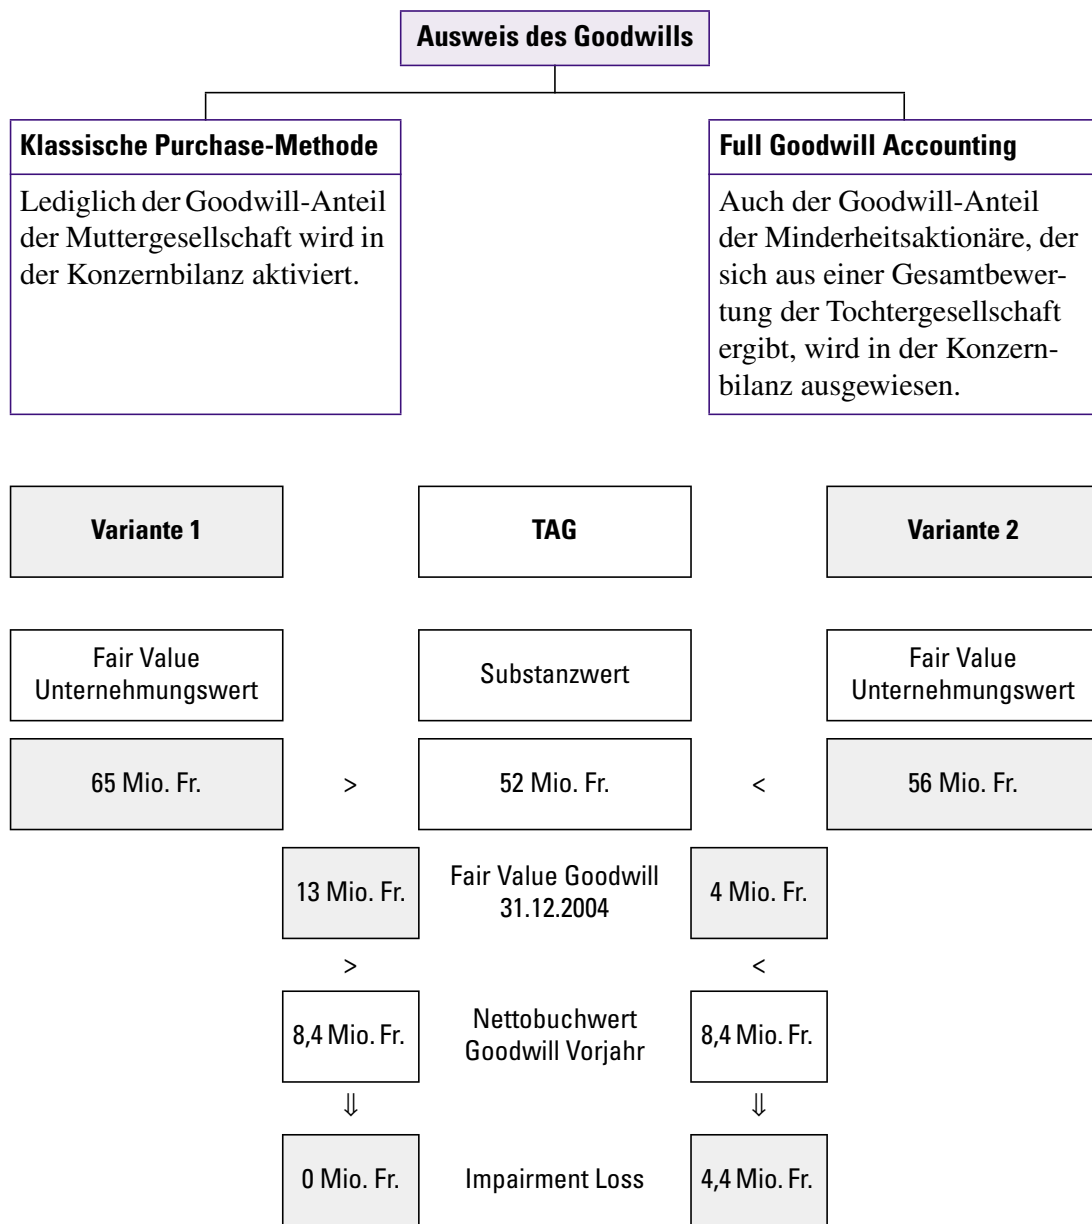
Ausweis des Goodwills

Klassische Purchase-Methode

Lediglich der Goodwill-Anteil der Muttergesellschaft wird in der Konzernbilanz aktiviert.

Full Goodwill Accounting

Auch der Goodwill-Anteil der Minderheitsaktionäre, der sich aus einer Gesamtbewertung der Tochtergesellschaft ergibt, wird in der Konzernbilanz ausgewiesen.

Variante 1

TAG

Variante 2

Fair Value Unternehmungswert

Substanzwert

Fair Value Unternehmungswert

65 Mio. Fr.

>

52 Mio. Fr.

<

56 Mio. Fr.

13 Mio. Fr.

Fair Value Goodwill 31.12.2004

4 Mio. Fr.

>

<

8,4 Mio. Fr.

Nettobuchwert Goodwill Vorjahr

8,4 Mio. Fr.

⇓

⇓

0 Mio. Fr.

Impairment Loss

4,4 Mio. Fr.